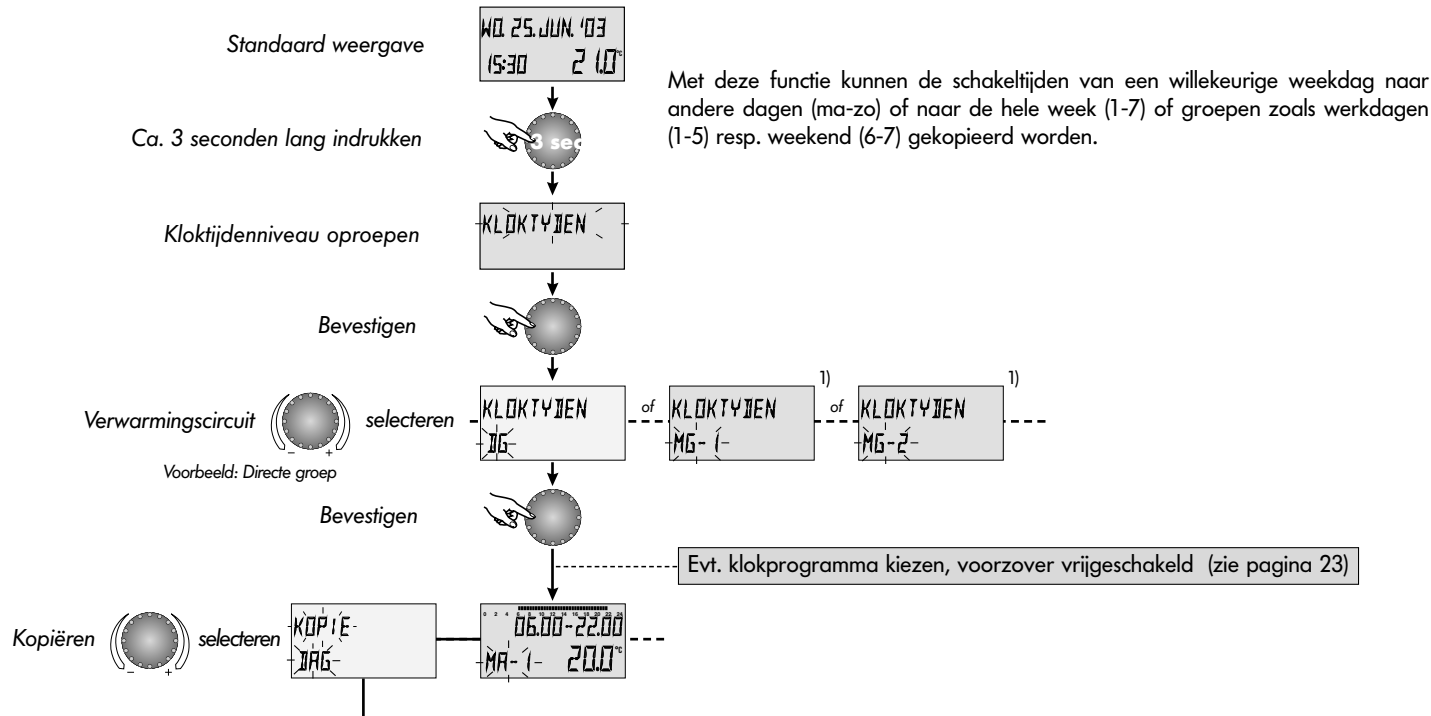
Standaard weergave

WO. 25. JUN. '03
15:30 21.0°C

Met deze functie kunnen de schakeltijden van een willekeurige weekdag naar andere dagen (ma-zo) of naar de hele week (1-7) of groepen zoals werkdagen (1-5) resp. weekend (6-7) gekopieerd worden.

Ca. 3 seconden lang indrukken

3 sec

KLOKTYDEN

Kloktijdenniveau oproepen

Bevestigen

Verwarmingscircuit selecteren

– +

Voorbeeld: Directe groep

KLOKTYDEN
DG

of

KLOKTYDEN
MG-1

1)

of

KLOKTYDEN
MG-2

1)

Bevestigen

Evt. klokprogramma kiezen, voorzover vrijgeschakeld (zie pagina 23)

Kopiëren selecteren

– +

KOPIE
DAG

0 2 4 6 8 10 12 14 16 18 20 22 24
06.00-22.00
MA-1 20.0°C